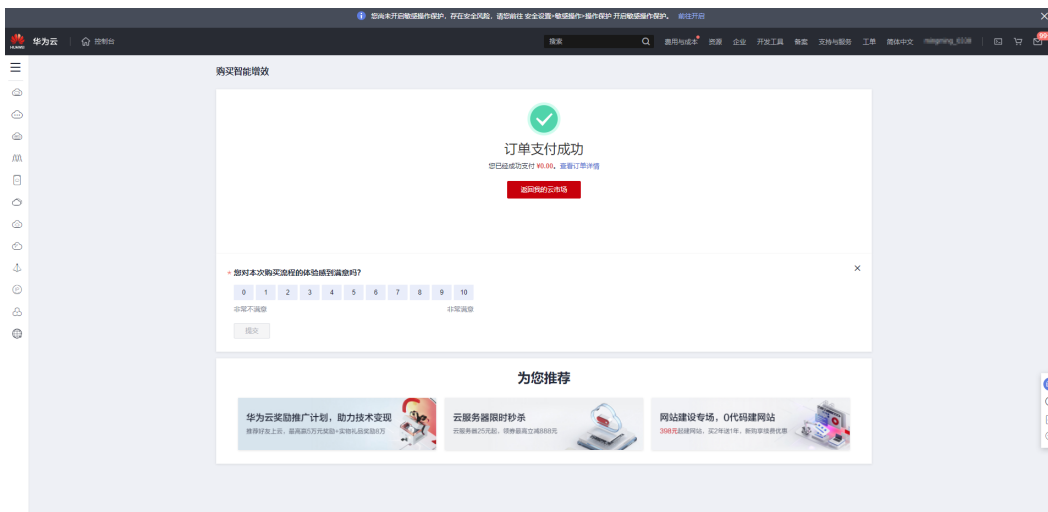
您尚未开启敏感操作保护，存在安全风险，请您前往 安全设置>敏感操作>操作保护 开启敏感操作保护。 前往开启

HUAWEI 华为云 控制台

搜索 费用与成本 资源 企业 开发工具 备案 支持与服务 工单 简体中文 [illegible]

购买智能增效

订单支付成功

您已经成功支付 ¥0.00。查看订单详情

返回我的云市场

* 您对本次购买流程的体验感到满意吗?

| 0 | 1 | 2 | 3 | 4 | 5 | 6 | 7 | 8 | 9 | 10 |
|---|---|---|---|---|---|---|---|---|---|---|

非常不满意 非常满意

提交

为您推荐

华为云奖励推广计划，助力技术变现
推荐好友上云，最高赢5万元奖励+实物礼品奖励8万

云服务器限时秒杀
云服务器25元起，领券最高立减888元

网站建设专场，0代码建网站
358元起建网站，买2年送1年，新购享续费优惠